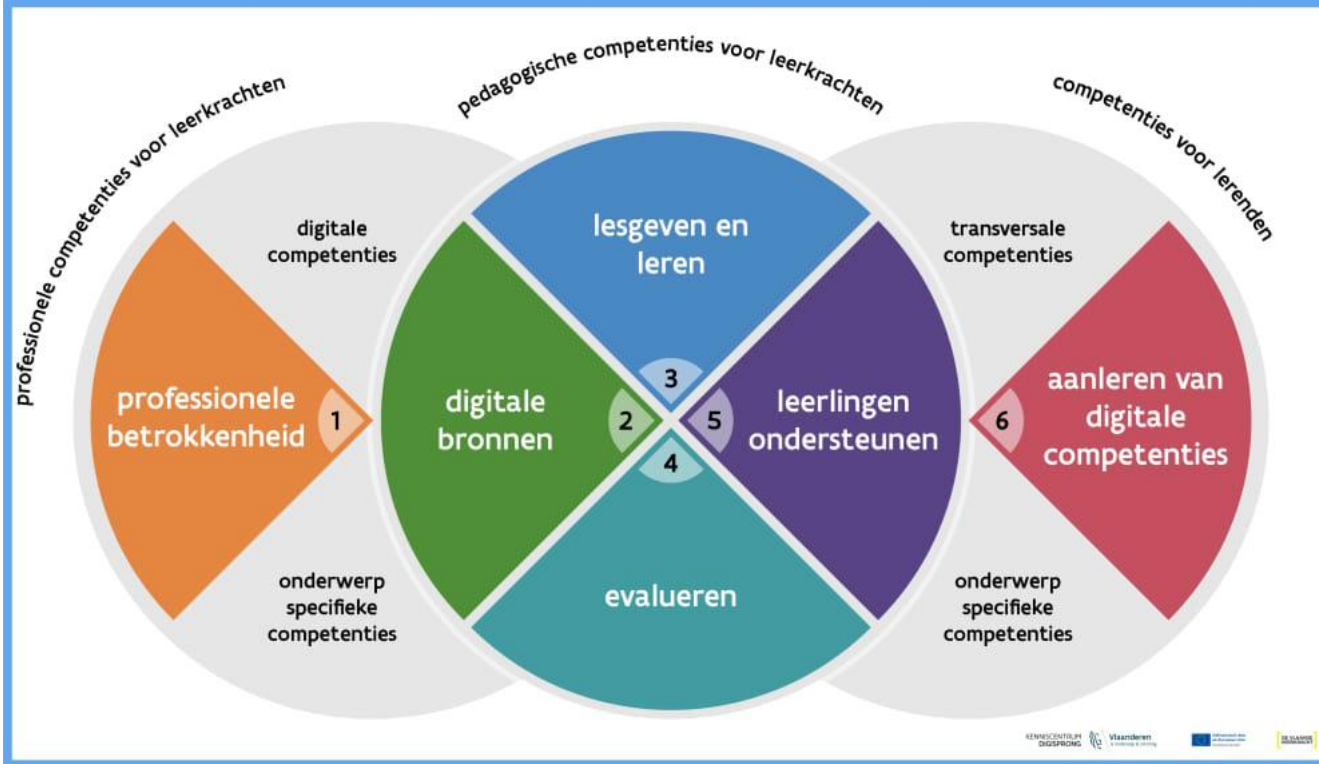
professionele competenties voor leerkrachten

pedagogische competenties voor leerkrachten

competenties voor lerenden

digitale competenties

lesgeven en leren

transversale competenties

professionele betrokkenheid

1

digitale bronnen

2

3

5

leerlingen ondersteunen

aanleren van digitale competenties

6

4

evalueren

onderwerp specifieke competenties

onderwerp specifieke competenties

KENNISCENTRUM DIGISPRONG

Vlaanderen

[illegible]

DE VLAAMSE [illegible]